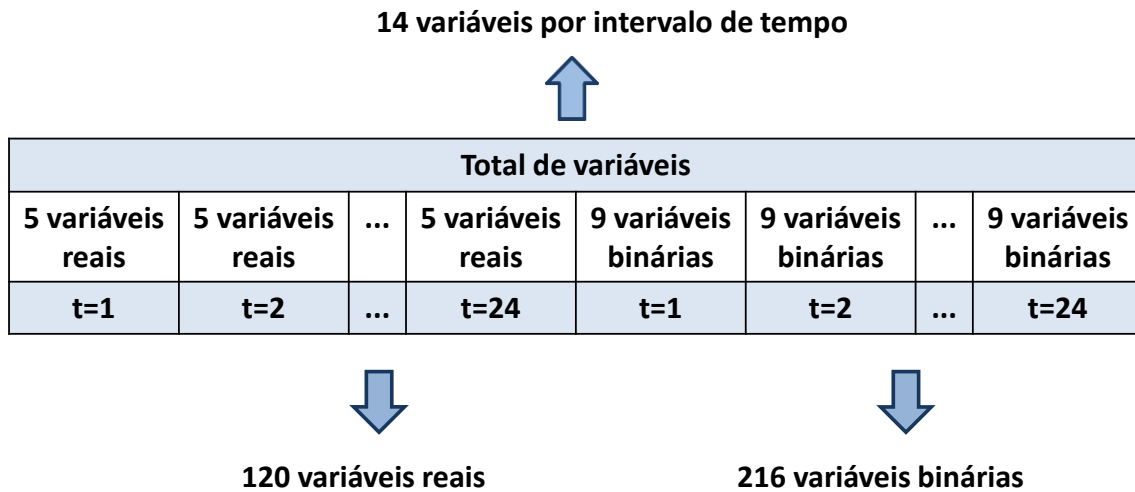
14 variáveis por intervalo de tempo

| Total de variáveis | | | | | | | |
|---|---|---|---|---|---|---|---|
| 5 variáveis reais | 5 variáveis reais | ... | 5 variáveis reais | 9 variáveis binárias | 9 variáveis binárias | ... | 9 variáveis binárias |
| t=1 | t=2 | ... | t=24 | t=1 | t=2 | ... | t=24 |

120 variáveis reais

216 variáveis binárias